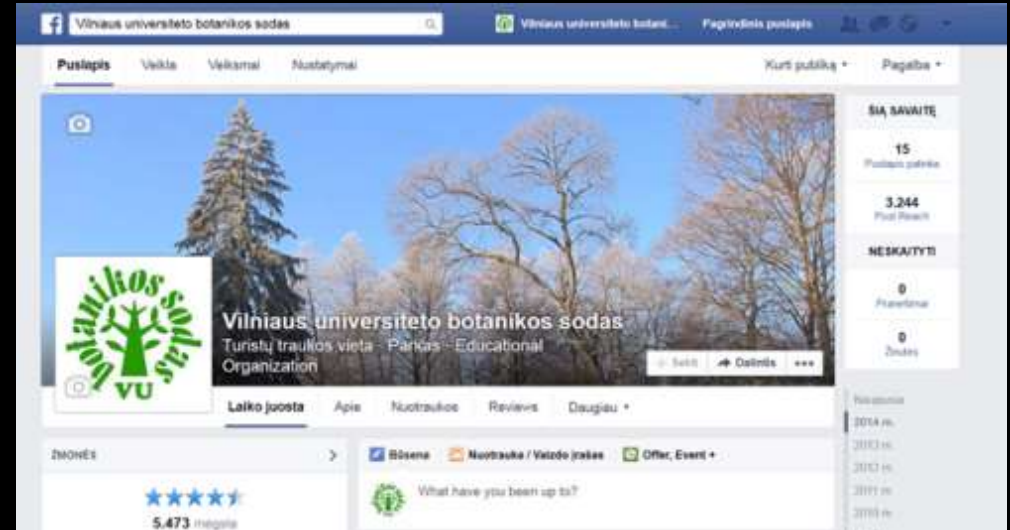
Vilniaus universiteto botanikos sodas

Vilniaus universiteto botani...

Pagrindinis puslapis

Puslapis

Veikla

Veiksmai

Nustatymai

Kurti publiką ▾

Pagalba ▾

ŠIĄ SAVAITĘ

15

Puslapio patinka

3.244

Post Reach

NESKAITYTI

0

Pranešimai

0

Žinutės

botanikos sodas VU

Vilniaus universiteto botanikos sodas

Turistų traukos vieta · Parkas · Educational Organization

Sekti

Dalintis

•••

Laiko juosta

Apie

Nuotraukos

Reviews

Daugiau ▾

Naujausia

2014 m.

2013 m.

2012 m.

2011 m.

2010 m.

ŽMONĖS

★★★★★

5.473 mėgsta

Būsena

Nuotrauka / Vaizdo įrašas

Offer, Event +

What have you been up to?